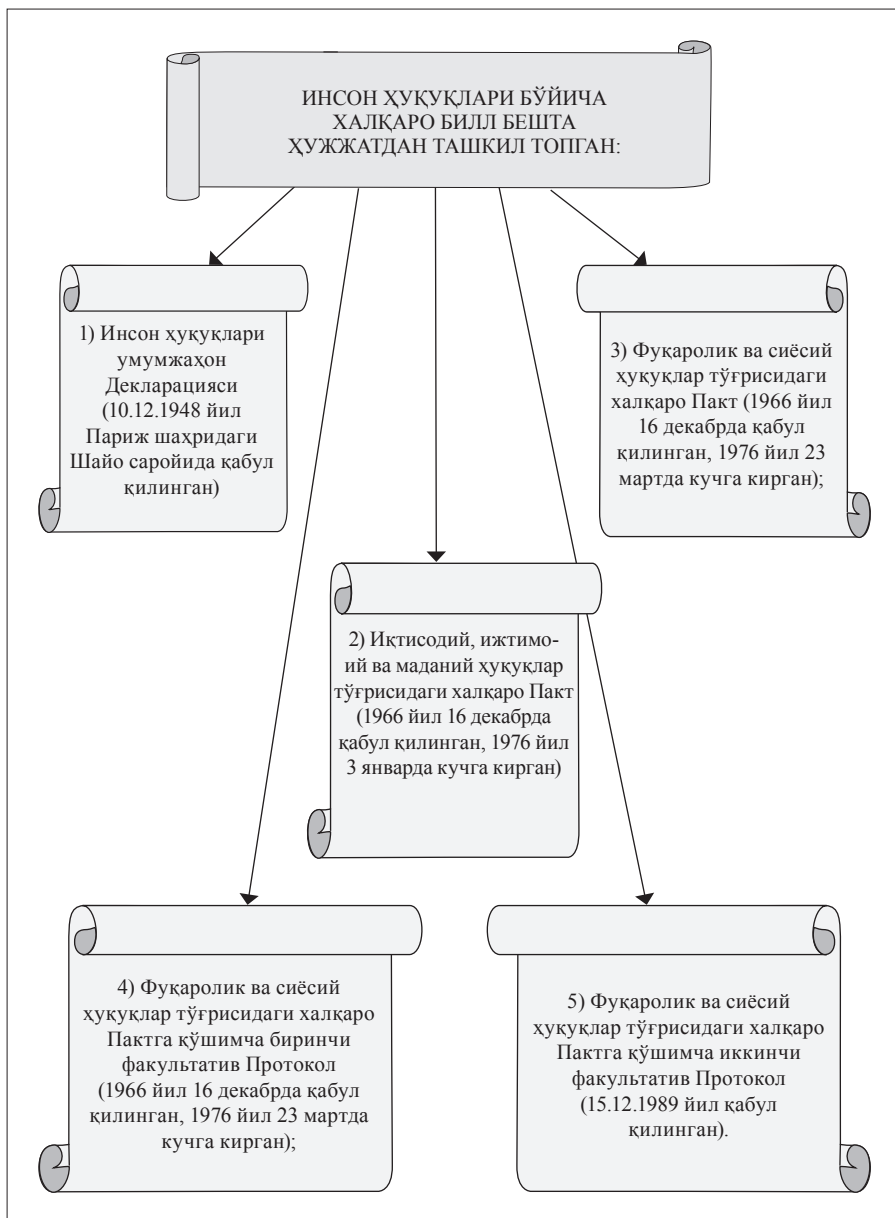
ИНСОН ҲУҚУҚЛАРИ БЎЙИЧА ХАЛҚАРО БИЛЛ БЕШТА ҲУЖЖАТДАН ТАШКИЛ ТОПГАН:

1) Инсон ҳуқуқлари умумжаҳон Декларацияси (10.12.1948 йил Париж шаҳридаги Шайо саройида қабул қилинган)

3) Фуқаролик ва сиёсий ҳуқуқлар тўғрисидаги халқаро Пакт (1966 йил 16 декабрда қабул қилинган, 1976 йил 23 мартда кучга кирган);

2) Иқтисодий, ижтимоий ва маданий ҳуқуқлар тўғрисидаги халқаро Пакт (1966 йил 16 декабрда қабул қилинган, 1976 йил 3 январда кучга кирган)

4) Фуқаролик ва сиёсий ҳуқуқлар тўғрисидаги халқаро Пактга қўшимча биринчи факультатив Протокол (1966 йил 16 декабрда қабул қилинган, 1976 йил 23 мартда кучга кирган);

5) Фуқаролик ва сиёсий ҳуқуқлар тўғрисидаги халқаро Пактга қўшимча иккинчи факультатив Протокол (15.12.1989 йил қабул қилинган).